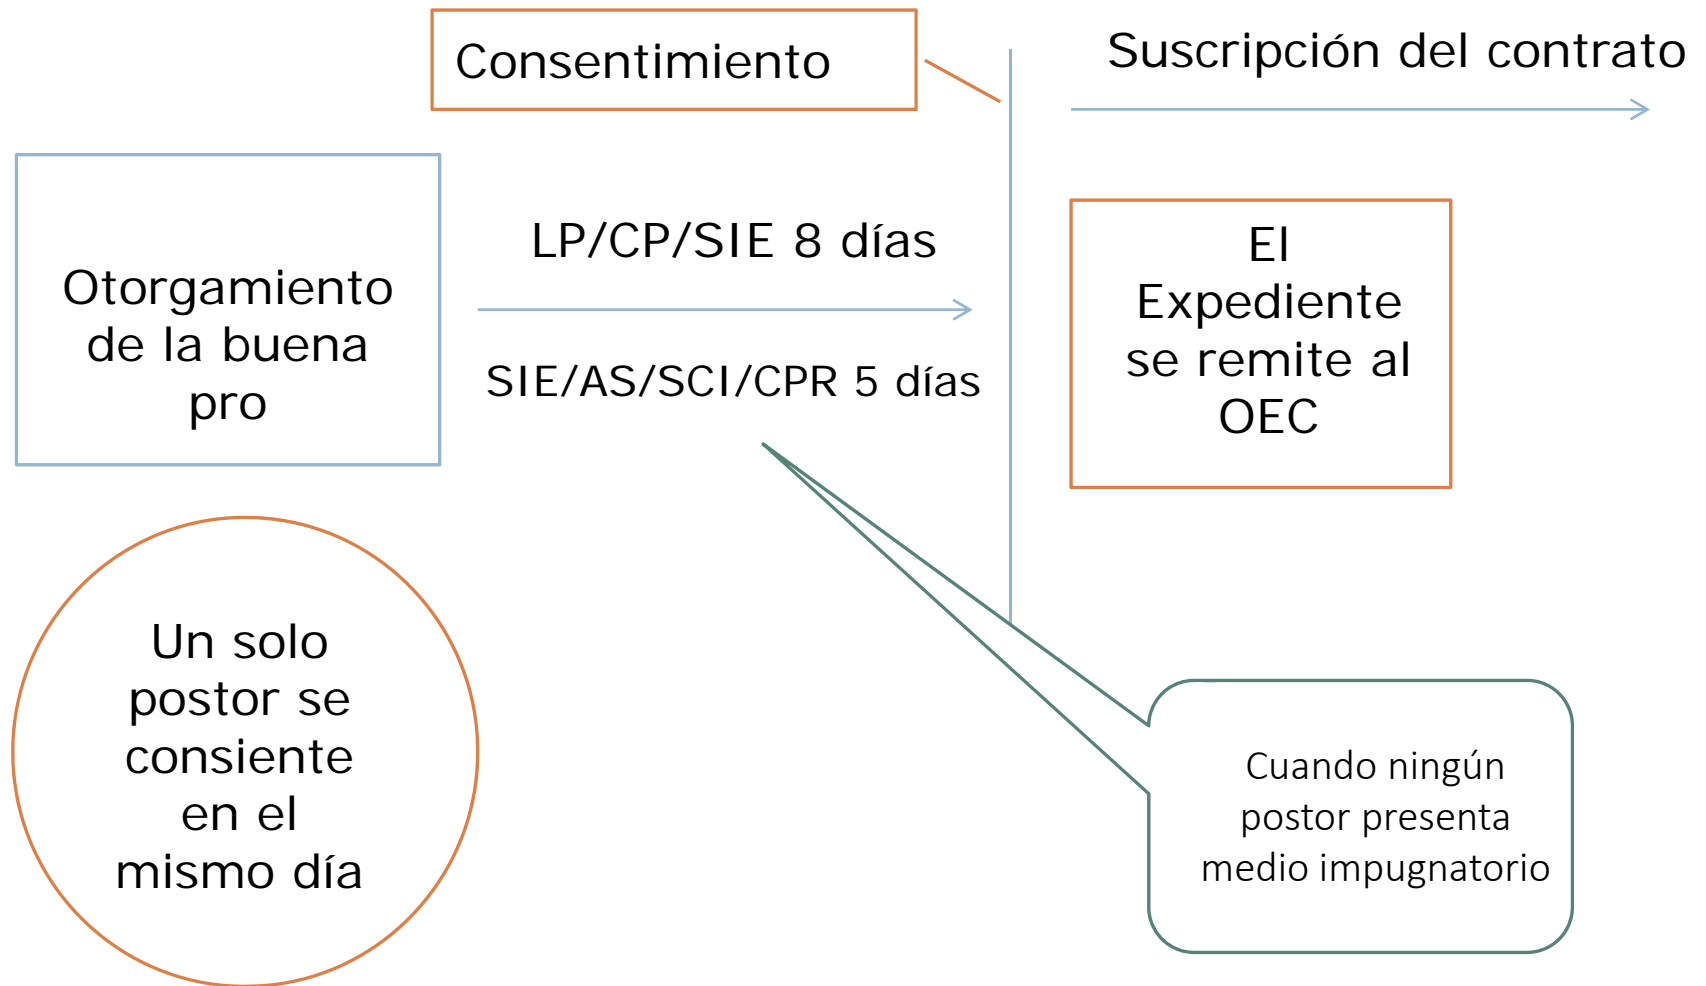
Consentimiento

Suscripción del contrato

Otorgamiento de la buena pro

LP/CP/SIE 8 días

SIE/AS/SCI/CPR 5 días

El Expediente se remite al OEC

Un solo postor se consiente en el mismo día

Cuando ningún postor presenta medio impugnatorio